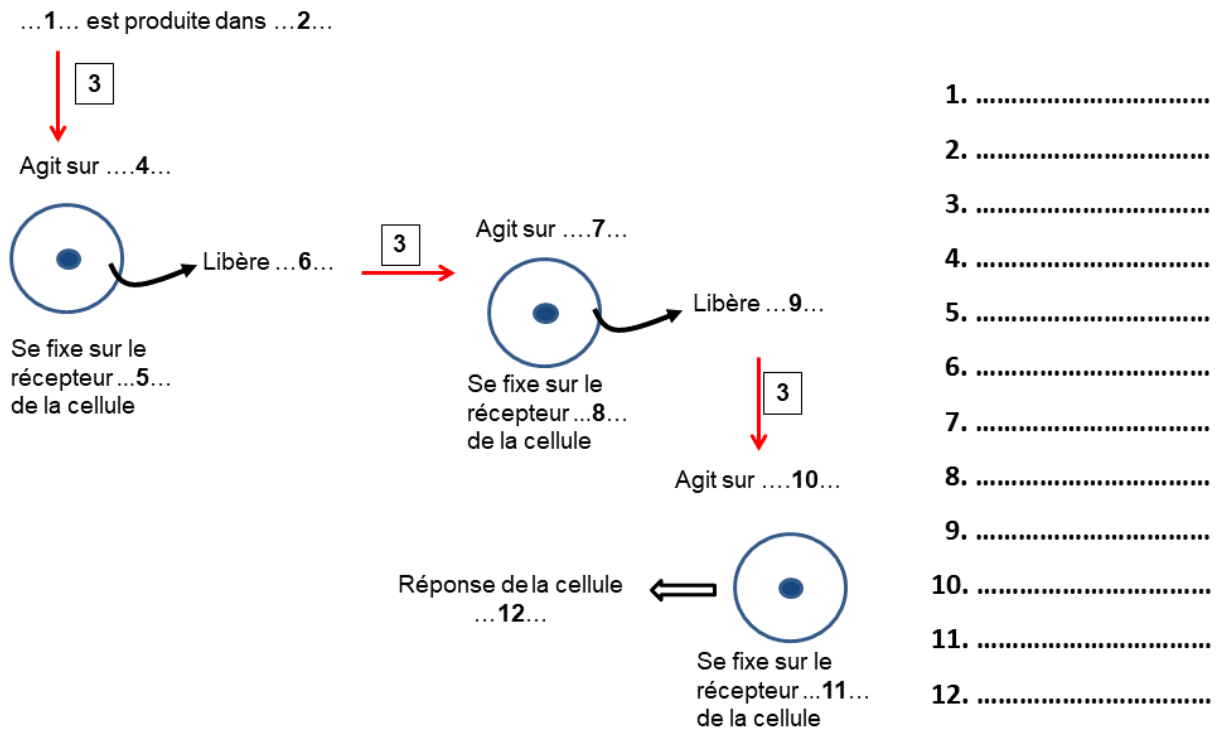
…**1**… est produite dans …**2**…

3

Agit sur ….**4**…

Libère …**6**…

Se fixe sur le récepteur ...**5**… de la cellule

3

Agit sur ….**7**…

Libère …**9**…

Se fixe sur le récepteur ...**8**… de la cellule

3

Agit sur ….**10**…

Réponse de la cellule …**12**…

Se fixe sur le récepteur ...**11**… de la cellule

1. ............................

2. ............................

3. ............................

4. ............................

5. ............................

6. ............................

7. ............................

8. ............................

9. ............................

10. ............................

11. ............................

12. ............................